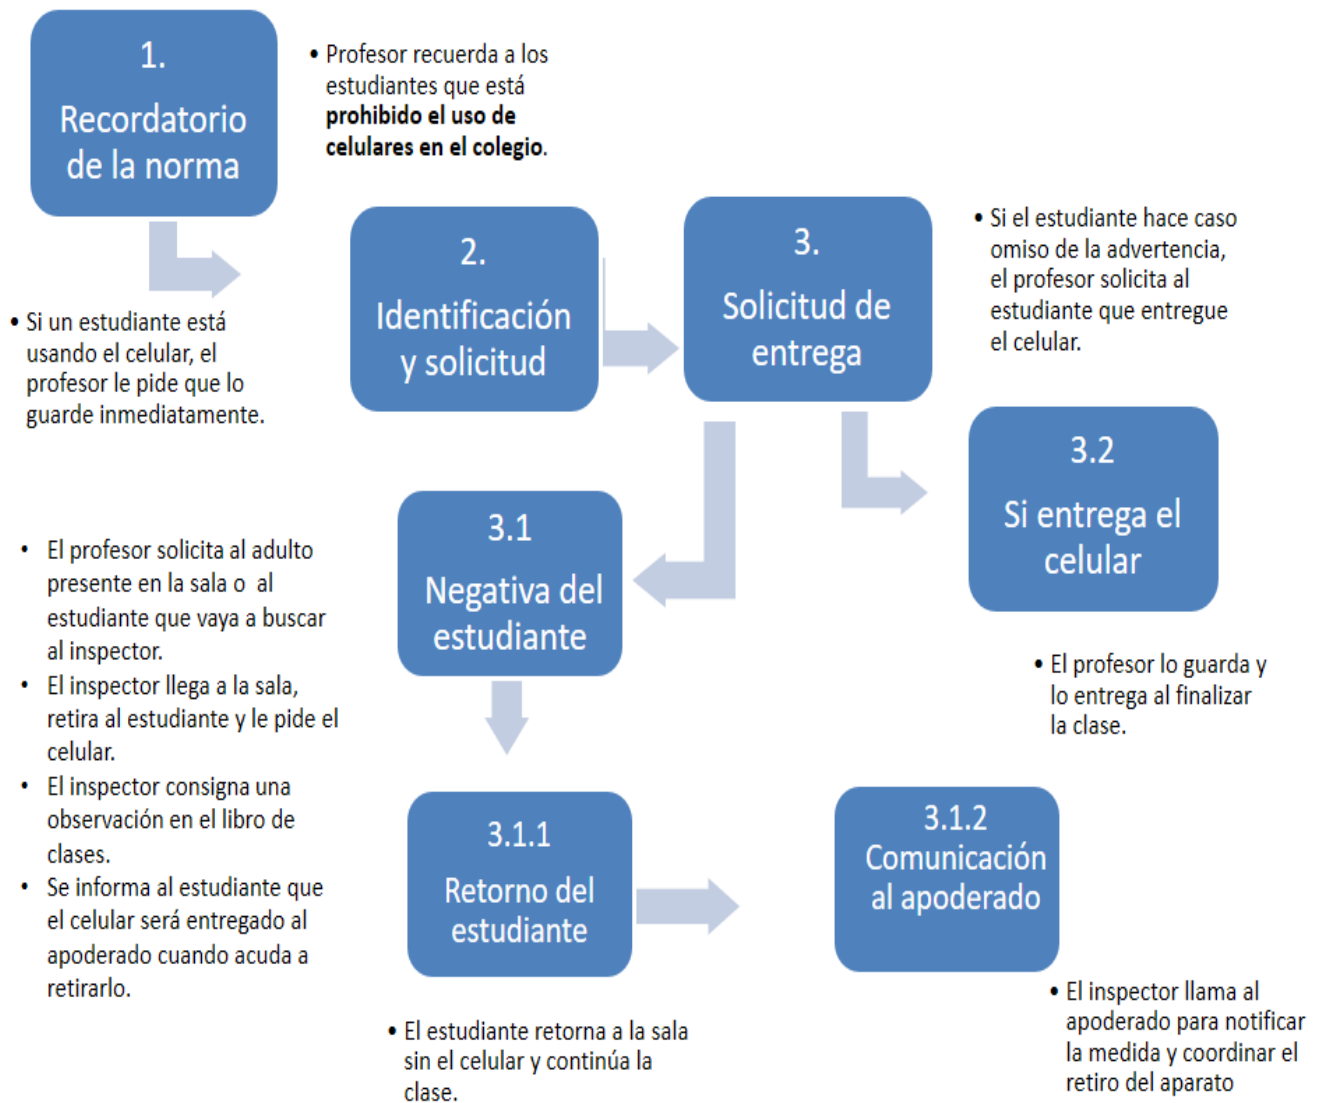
1.
Recordatorio de la norma

• Profesor recuerda a los estudiantes que está **prohibido el uso de celulares en el colegio**.

• Si un estudiante está usando el celular, el profesor le pide que lo guarde inmediatamente.

2.
Identificación y solicitud

3.
Solicitud de entrega

• Si el estudiante hace caso omiso de la advertencia, el profesor solicita al estudiante que entregue el celular.

3.2
Si entrega el celular

• El profesor lo guarda y lo entrega al finalizar la clase.

3.1
Negativa del estudiante

• El profesor solicita al adulto presente en la sala o al estudiante que vaya a buscar al inspector.
• El inspector llega a la sala, retira al estudiante y le pide el celular.
• El inspector consigna una observación en el libro de clases.
• Se informa al estudiante que el celular será entregado al apoderado cuando acuda a retirarlo.

3.1.1
Retorno del estudiante

• El estudiante retorna a la sala sin el celular y continúa la clase.

3.1.2
Comunicación al apoderado

• El inspector llama al apoderado para notificar la medida y coordinar el retiro del aparato